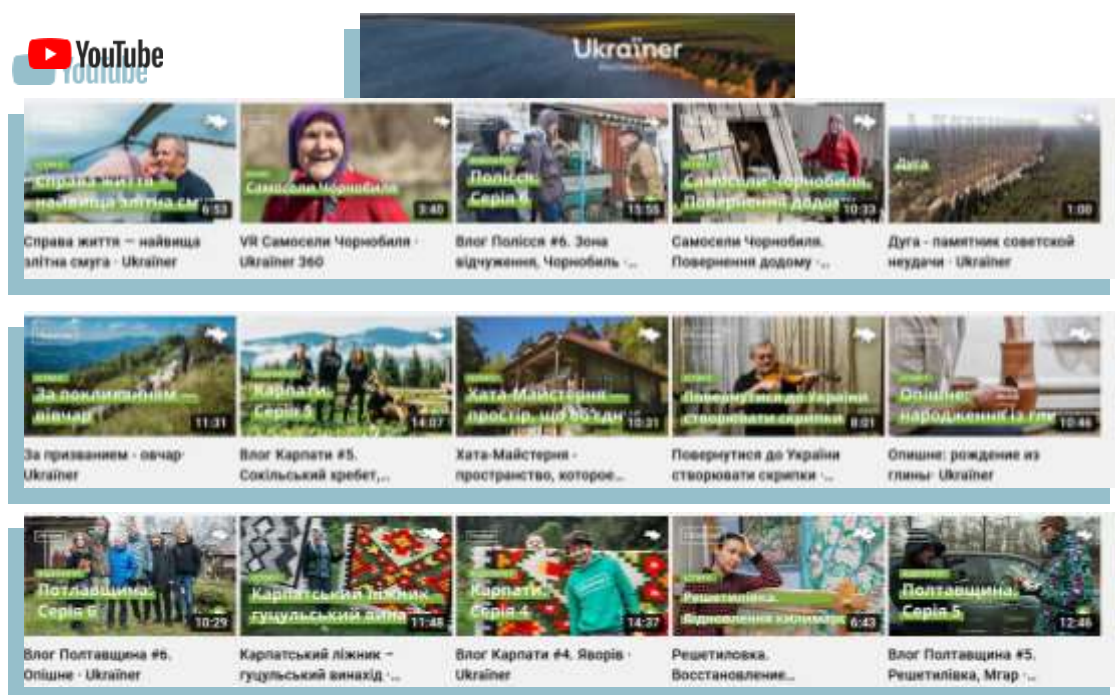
YouTube

Ukraïner

Справа життя — найвища злітна см
6:53
Справа життя — найвища злітна смуга · Ukrainer

Самосели Чорнобиля
3:40
VR Самосели Чорнобиля · Ukrainer 360

Полісся. Серія 6
13:55
Влог Полісся #6. Зона відчуження, Чорнобиль ·...

Самосели Чорнобиля. Повернення додому
10:33
Самосели Чорнобиля. Повернення додому ·...

Дуга
1:00
Дуга - памятник советской неудачи · Ukrainer

За покликанням — вівчар
11:31
За призванием - овчар· Ukrainer

Карпати. Серія 5
14:07
Влог Карпати #5. Сокільський хребет,...

Хата-Майстерня — простір, що об'єдн
10:31
Хата-Майстерня - пространство, которое...

Повернутися до України створювати скрипки
8:01
Повернутися до України створювати скрипки ·...

Опішне: народження із гли
10:46
Опишне: рождение из глины· Ukrainer

Полтавщина. Серія 6
10:29
Влог Полтавщина #6. Опішне · Ukrainer

Карпатський ліжник — гуцульський вина
11:48
Карпатський ліжник – гуцульський винахід ·...

Карпати. Серія 4
14:37
Влог Карпати #4. Яворів · Ukrainer

Решетилівка. Відновлення килимар
6:43
Решетиловка. Восстановление...

Полтавщина. Серія 5
12:46
Влог Полтавщина #5. Решетилівка, Мгар ·...